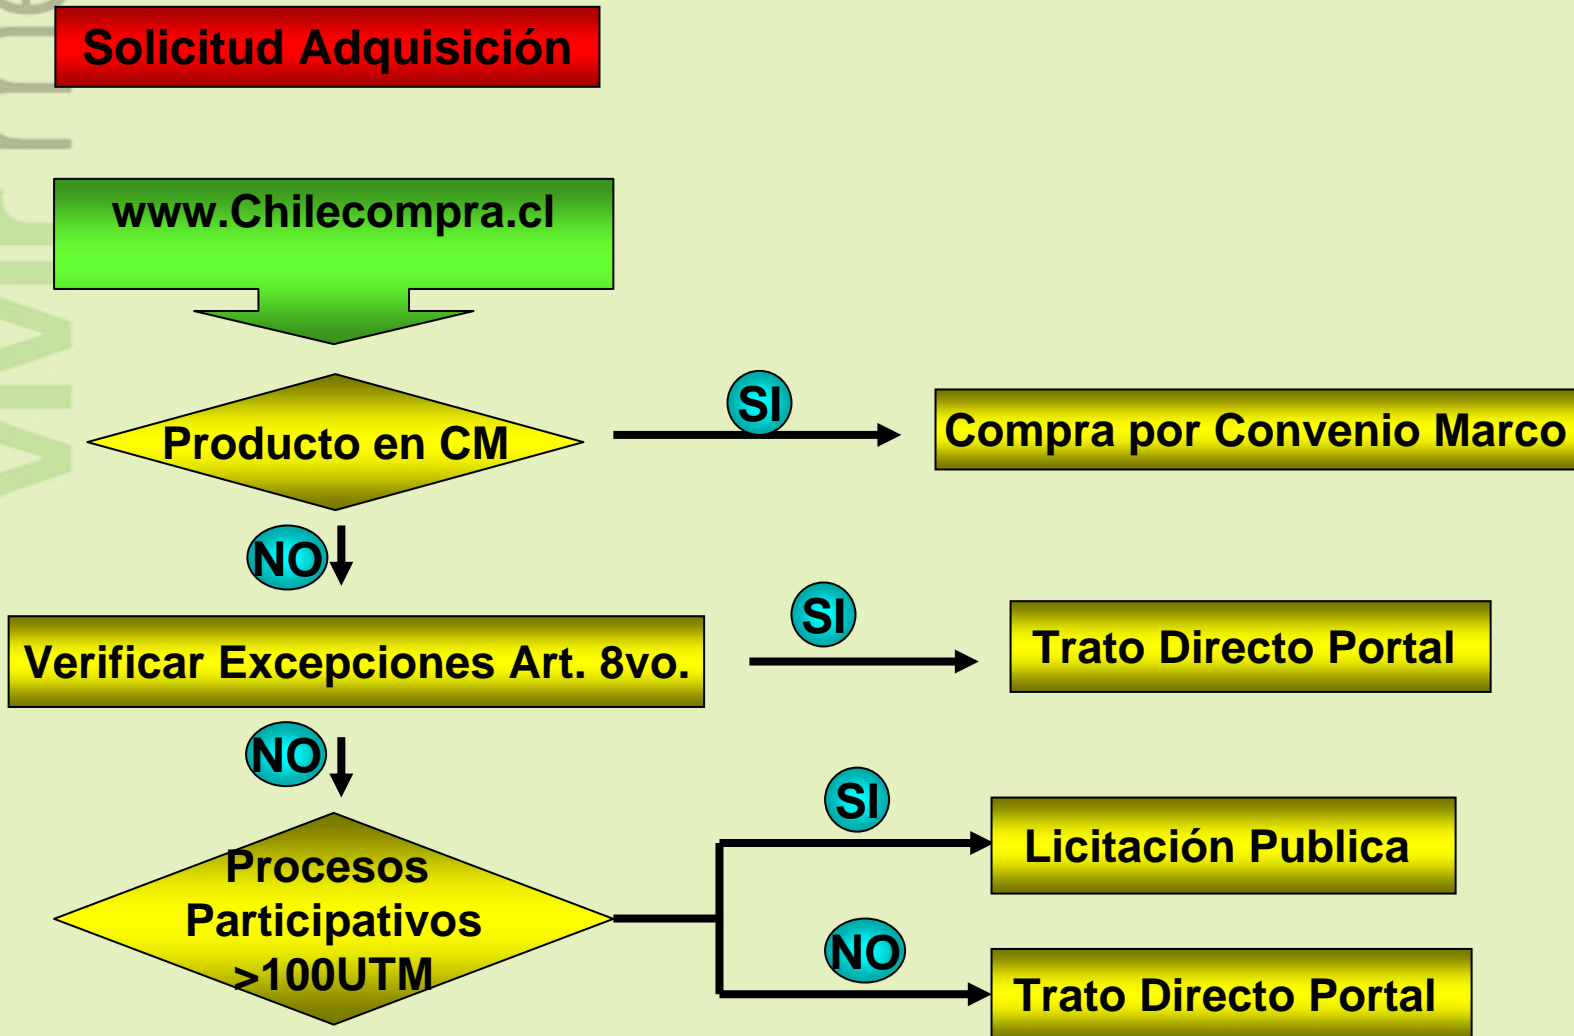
Solicitud Adquisición

www.Chilecompra.cl

Producto en CM

SI

Compra por Convenio Marco

NO

Verificar Excepciones Art. 8vo.

SI

Trato Directo Portal

NO

Procesos Participativos >100UTM

SI

Licitación Publica

NO

Trato Directo Portal